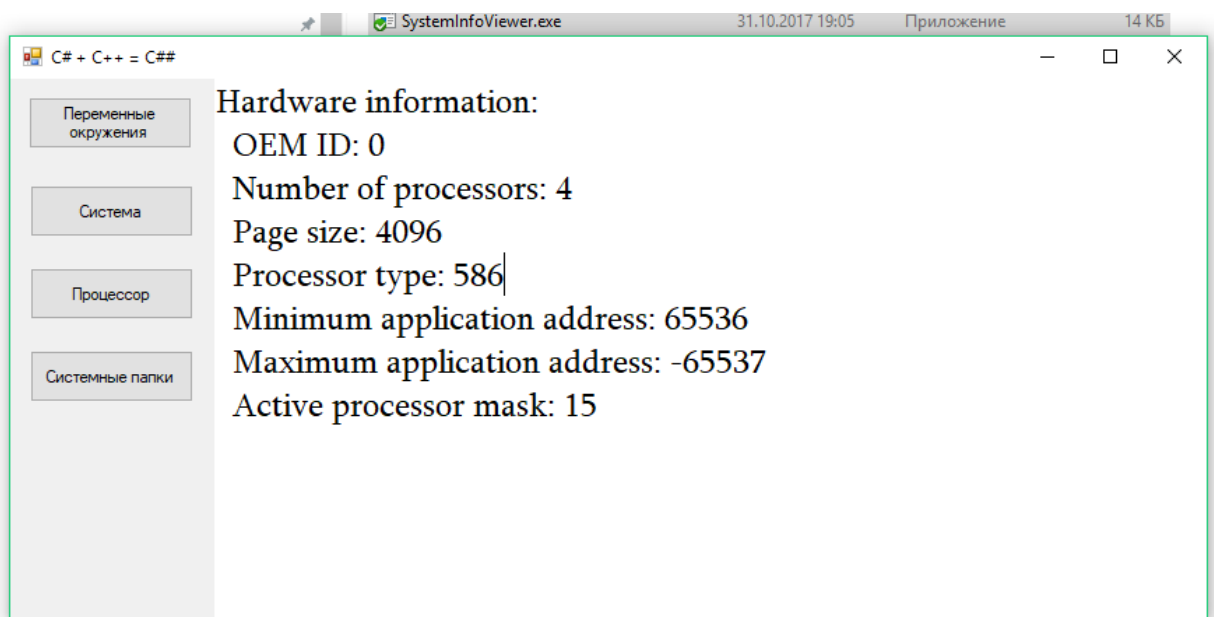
SystemInfoViewer.exe 31.10.2017 19:05 Приложение 14 КБ

C# + C++ = C##

Переменные окружения

Система

Процессор

Системные папки

Hardware information:
OEM ID: 0
Number of processors: 4
Page size: 4096
Processor type: 586
Minimum application address: 65536
Maximum application address: -65537
Active processor mask: 15